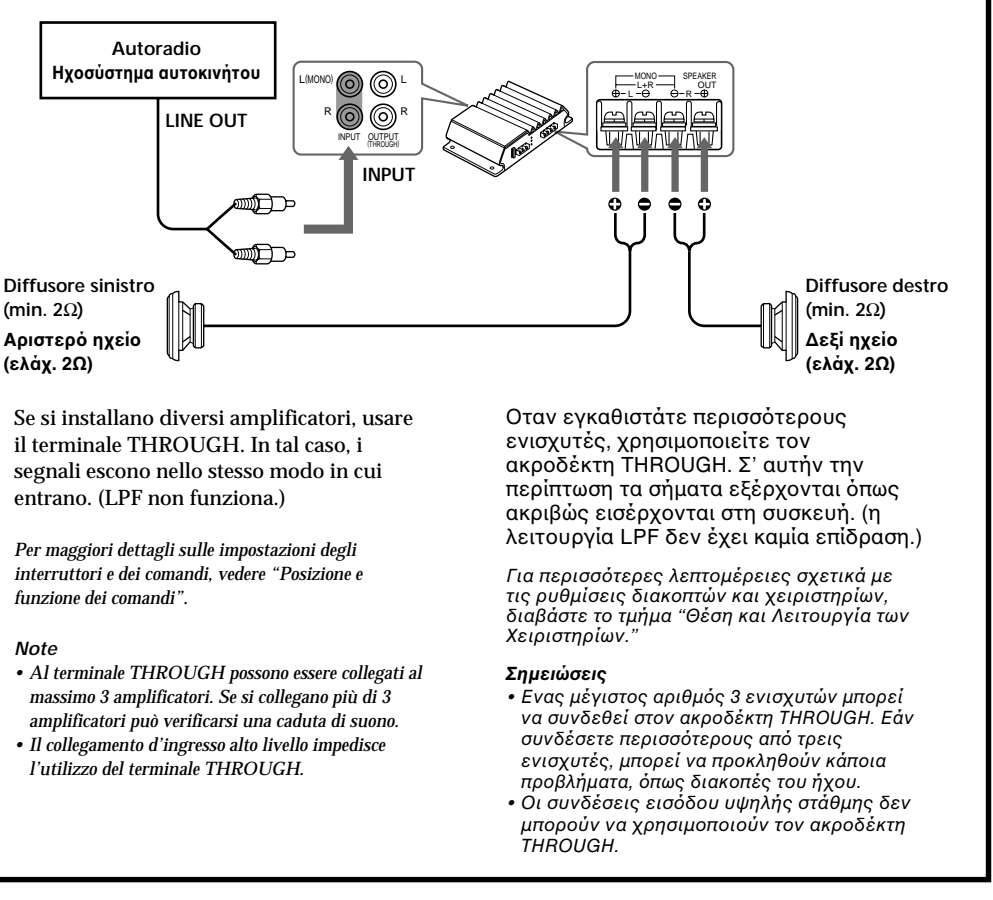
Autoradio
Ηχοσύστημα αυτοκινήτου

LINE OUT

L(MONO) L
R R
INPUT OUTPUT (THROUGH)

INPUT

MONO L+R SPEAKER OUT
⊕ L ⊖ ⊖ R ⊕

Diffusore sinistro (min. 2Ω)
Αριστερό ηχείο (ελάχ. 2Ω)

Diffusore destro (min. 2Ω)
Δεξί ηχείο (ελάχ. 2Ω)

Se si installano diversi amplificatori, usare il terminale THROUGH. In tal caso, i segnali escono nello stesso modo in cui entrano. (LPF non funziona.)

Per maggiori dettagli sulle impostazioni degli interruttori e dei comandi, vedere “Posizione e funzione dei comandi”.

Note
• Al terminale THROUGH possono essere collegati al massimo 3 amplificatori. Se si collegano più di 3 amplificatori può verificarsi una caduta di suono.
• Il collegamento d’ingresso alto livello impedisce l’utilizzo del terminale THROUGH.

Οταν εγκαθιστάτε περισσότερους ενισχυτές, χρησιμοποιείτε τον ακροδέκτη THROUGH. Σ’ αυτήν την περίπτωση τα σήματα εξέρχονται όπως ακριβώς εισέρχονται στη συσκευή. (η λειτουργία LPF δεν έχει καμία επίδραση.)

Για περισσότερες λεπτομέρειες σχετικά με τις ρυθμίσεις διακοπτών και χειριστηρίων, διαβάστε το τμήμα “Θέση και Λειτουργία των Χειριστηρίων.”

Σημειώσεις
• Ενας μέγιστος αριθμός 3 ενισχυτών μπορεί να συνδεθεί στον ακροδέκτη THROUGH. Εάν συνδέσετε περισσότερους από τρεις ενισχυτές, μπορεί να προκληθούν κάποια προβλήματα, όπως διακοπές του ήχου.
• Οι συνδέσεις εισόδου υψηλής στάθμης δεν μπορούν να χρησιμοποιούν τον ακροδέκτη THROUGH.